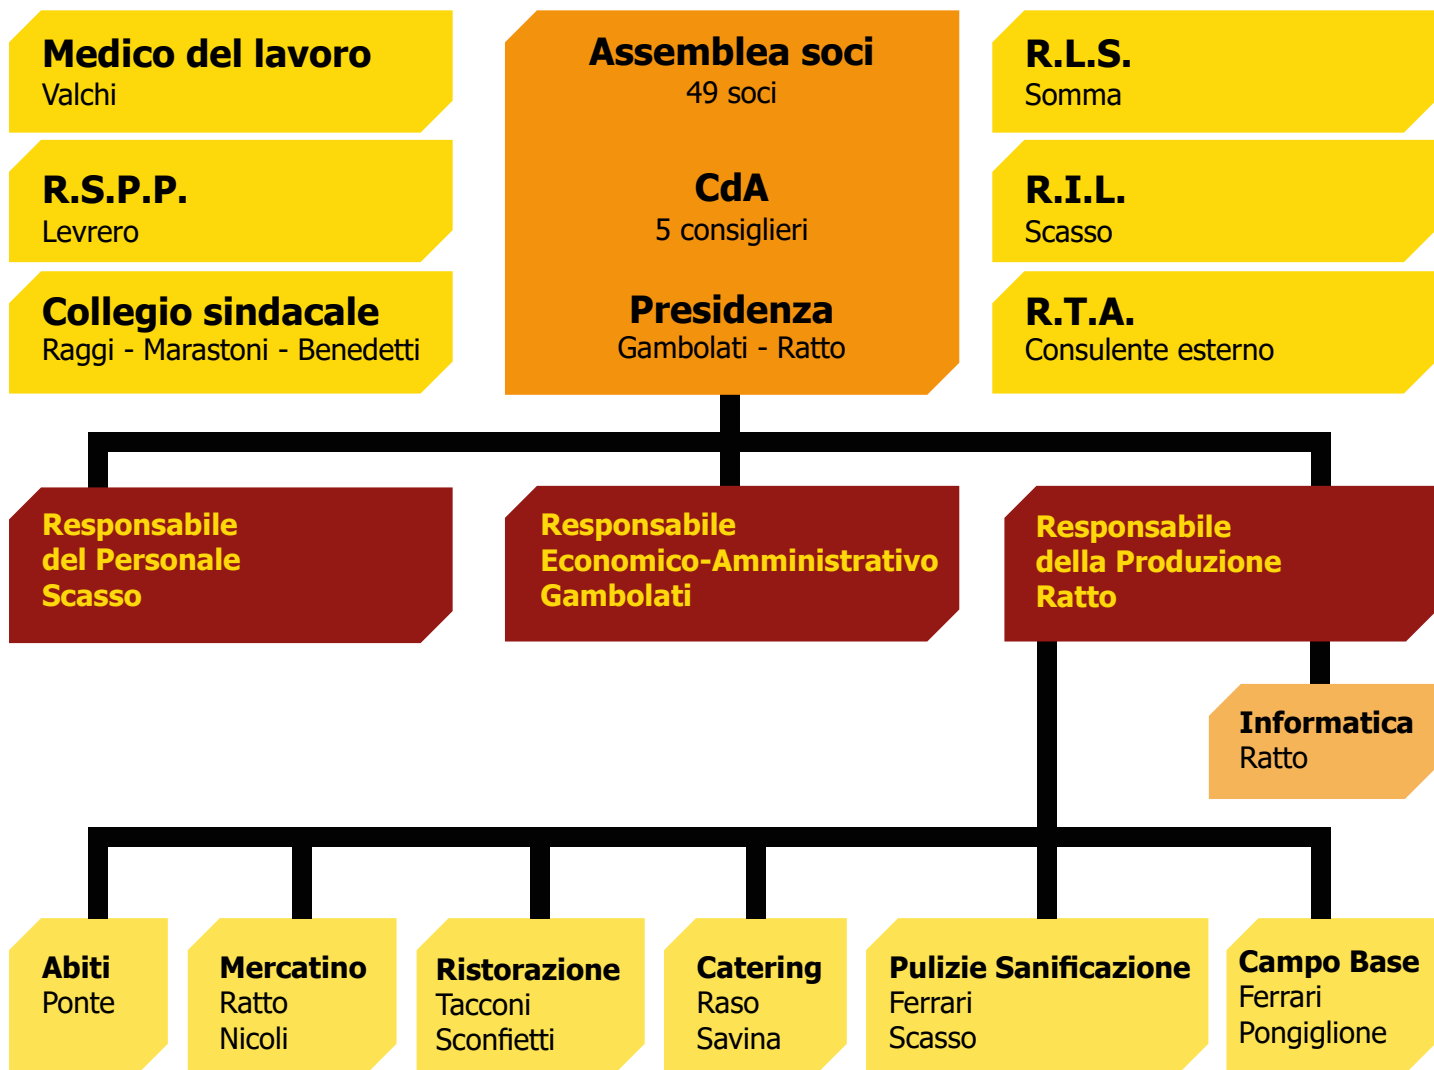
Medico del lavoro
Valchi

R.S.P.P.
Levrero

Collegio sindacale
Raggi - Marastoni - Benedetti

Assemblea soci
49 soci

CdA
5 consiglieri

Presidenza
Gambolati - Ratto

R.L.S.
Somma

R.I.L.
Scasso

R.T.A.
Consulente esterno

Responsabile
del Personale
Scasso

Responsabile
Economico-Amministrativo
Gambolati

Responsabile
della Produzione
Ratto

Informatica
Ratto

Abiti
Ponte

Mercatino
Ratto
Nicoli

Ristorazione
Tacconi
Sconfietti

Catering
Raso
Savina

Pulizie Sanificazione
Ferrari
Scasso

Campo Base
Ferrari
Pongiglione